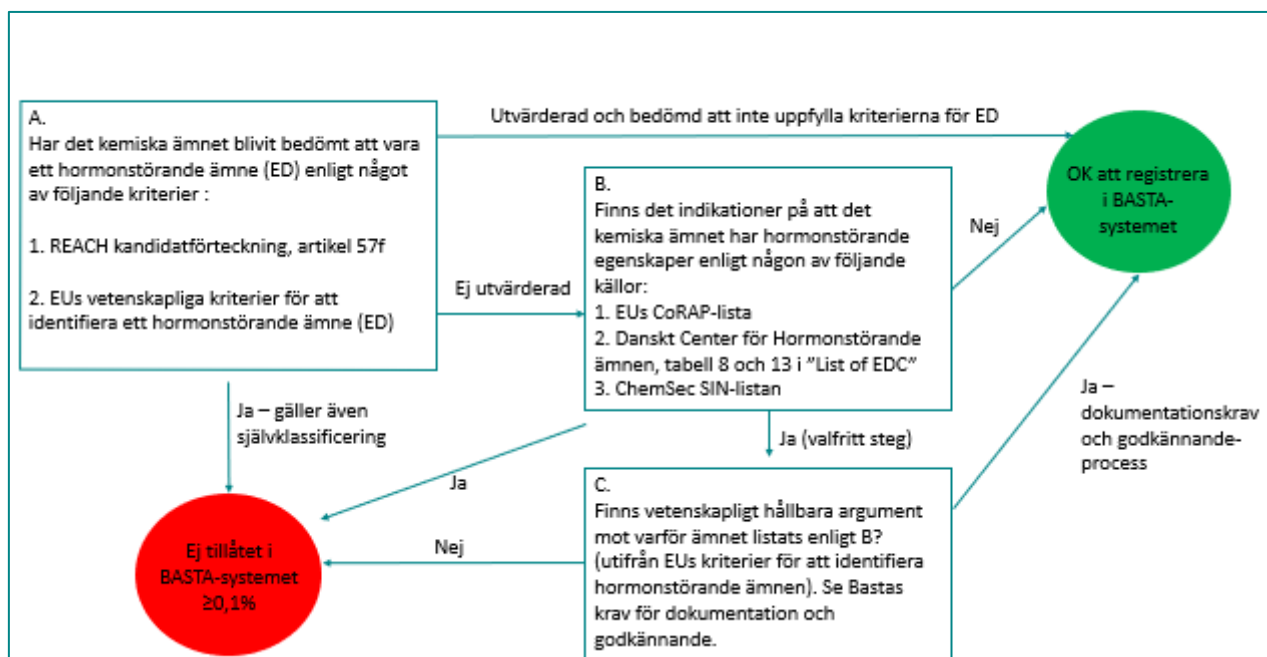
A.
Har det kemiska ämnet blivit bedömt att vara ett hormonstörande ämne (ED) enligt något av följande kriterier :

1. REACH kandidatförteckning, artikel 57f

2. EUs vetenskapliga kriterier för att identifiera ett hormonstörande ämne (ED)

Utvärderad och bedömd att inte uppfylla kriterierna för ED

OK att registrera i BASTA-systemet

B.
Finns det indikationer på att det kemiska ämnet har hormonstörande egenskaper enligt någon av följande källor:
1. EUs CoRAP-lista
2. Danskt Center för Hormonstörande ämnen, tabell 8 och 13 i "List of EDC"
3. ChemSec SIN-listan

Nej

Ej utvärderad

Ja – gäller även självklassificering

Ja (valfritt steg)

Ja – dokumentationskrav och godkännande-process

Ja

C.
Finns vetenskapligt hållbara argument mot varför ämnet listats enligt B? (utifrån EUs kriterier för att identifiera hormonstörande ämnen). Se Bastas krav för dokumentation och godkännande.

Nej

Ej tillåtet i BASTA-systemet ≥0,1%